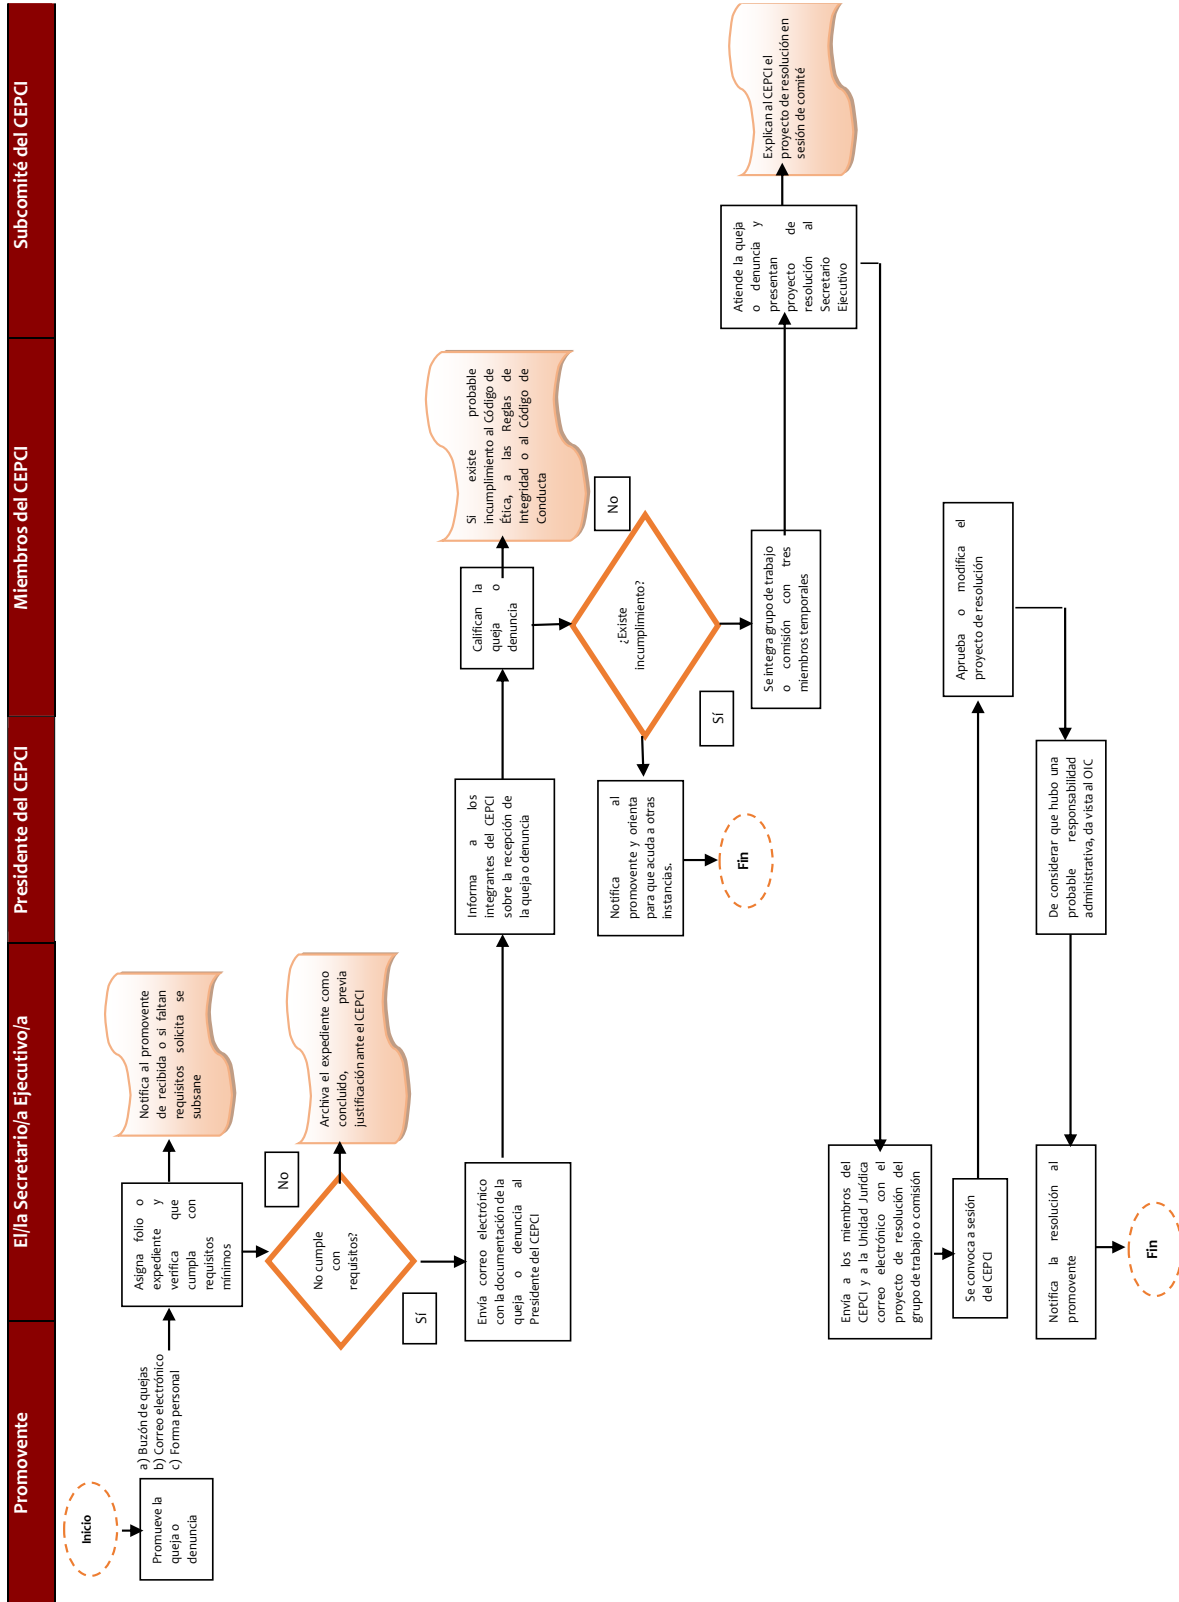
Promovente

El/la Secretario/a Ejecutivo/a

Presidente del CEPCI

Miembros del CEPCI

Subcomité del CEPCI

Inicio

Promueve la queja o denuncia

a) Buzón de quejas
b) Correo electrónico
c) Forma personal

Asigna folio o expediente y verifica que cumpla con requisitos mínimos

Notifica al promovente de recibida o si faltan requisitos solicita se subsane

¿No cumple con requisitos?

No

Archiva el expediente como concluido, previa justificación ante el CEPCI

Sí

Envía correo electrónico con la documentación de la queja o denuncia al Presidente del CEPCI

Informa a los integrantes del CEPCI sobre la recepción de la queja o denuncia

Califican la queja o denuncia

Si existe probable incumplimiento al Código de Ética, a las Reglas de Integridad o al Código de Conducta

¿Existe incumplimiento?

No

Sí

Notifica al promovente y orienta para que acuda a otras instancias.

Fin

Se integra grupo de trabajo o comisión con tres miembros temporales

Atiende la queja o denuncia y presentan proyecto de resolución al Secretario Ejecutivo

Explican al CEPCI el proyecto de resolución en sesión de comité

Envía a los miembros del CEPCI y a la Unidad Jurídica correo electrónico con el proyecto de resolución del grupo de trabajo o comisión

Se convoca a sesión del CEPCI

Aprueba o modifica el proyecto de resolución

De considerar que hubo una probable responsabilidad administrativa, da vista al OIC

Notifica la resolución al promovente

Fin